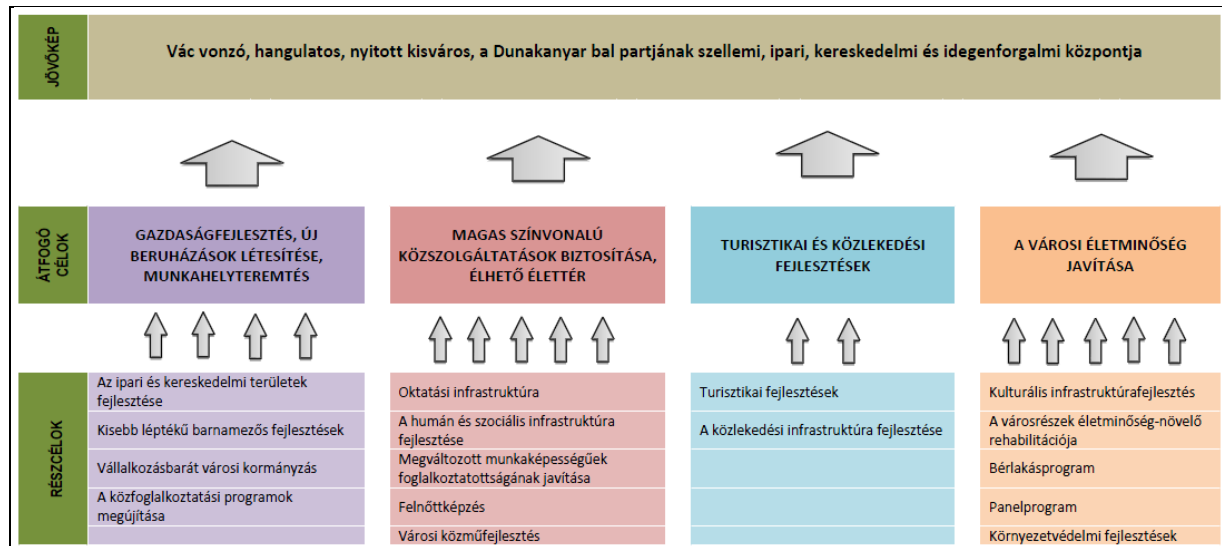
JÖVŐKÉP

Vác vonzó, hangulatos, nyitott kisváros, a Dunakanyar bal partjának szellemi, ipari, kereskedelmi és idegenforgalmi központja

ÁTFOGÓ CÉLOK

GAZDASÁGFEJLESZTÉS, ÚJ BERUHÁZÁSOK LÉTESÍTÉSE, MUNKAHELYTEREMTÉS

MAGAS SZÍNVONALÚ KÖZSZOLGÁLTATÁSOK BIZTOSÍTÁSA, ÉLHETŐ ÉLETTÉR

TURISZTIKAI ÉS KÖZLEKEDÉSI FEJLESZTÉSEK

A VÁROSI ÉLETMINŐSÉG JAVÍTÁSA

RÉSZCÉLOK

Az ipari és kereskedelmi területek fejlesztése

Kisebb léptékű barnamezős fejlesztések

Vállalkozásbarát városi kormányzás

A közfoglalkoztatási programok megújítása

Oktatási infrastruktúra

A humán és szociális infrastruktúra fejlesztése

Megváltozott munkaképességűek foglalkoztatottságának javítása

Felnőttképzés

Városi közműfejlesztés

Turisztikai fejlesztések

A közlekedési infrastruktúra fejlesztése

Kulturális infrastruktúrafejlesztés

A városrészek életminőség-növelő rehabilitációja

Bérlakásprogram

Panelprogram

Környezetvédelmi fejlesztések